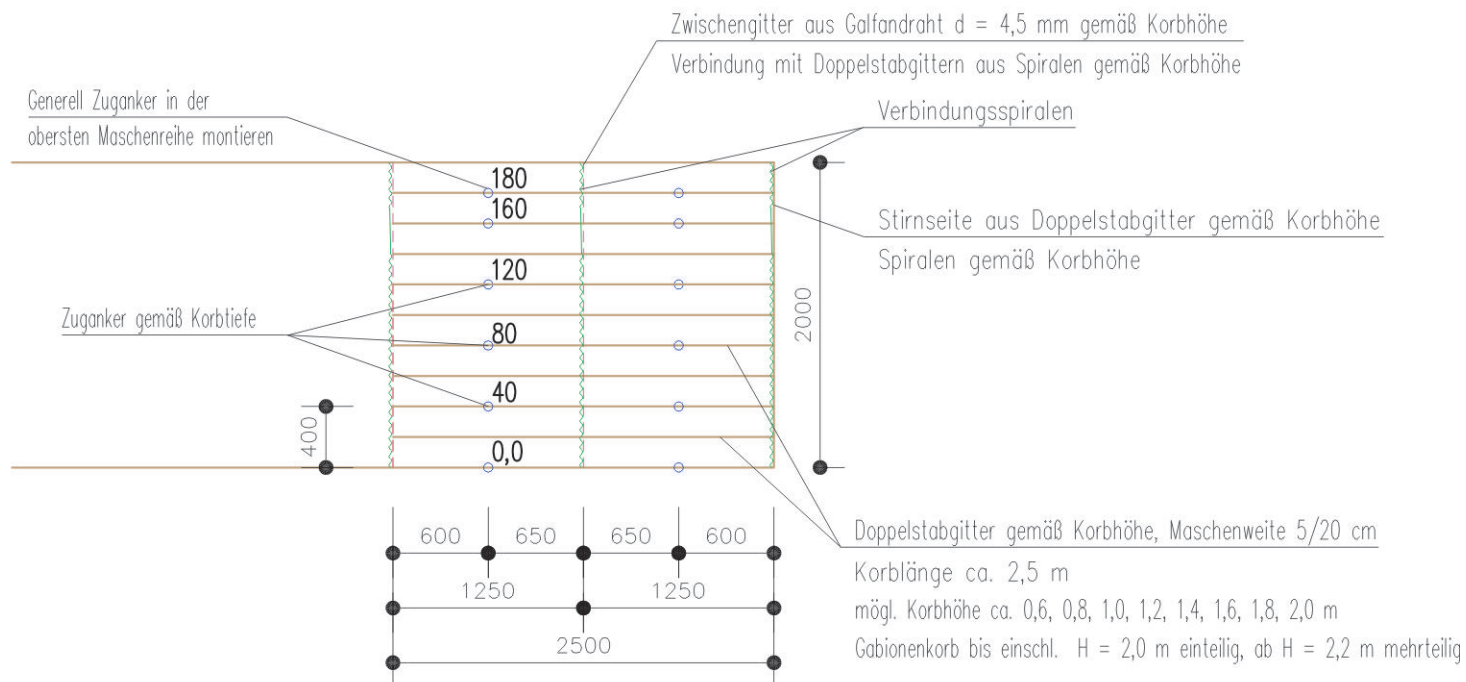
Zwischengitter aus Galfandraht d = 4,5 mm gemäß Korbhöhe
Verbindung mit Doppelstabgittern aus Spiralen gemäß Korbhöhe

Generell Zuganker in der obersten Maschenreihe montieren

Verbindungsspiralen

180
160
120
80
40
0,0

Stirnseite aus Doppelstabgitter gemäß Korbhöhe
Spiralen gemäß Korbhöhe

2000

Zuganker gemäß Korbtiefe

400

600 650 650 600
1250 1250
2500

Doppelstabgitter gemäß Korbhöhe, Maschenweite 5/20 cm
Korblänge ca. 2,5 m
mögl. Korbhöhe ca. 0,6, 0,8, 1,0, 1,2, 1,4, 1,6, 1,8, 2,0 m
Gabionenkorb bis einschl. H = 2,0 m einteilig, ab H = 2,2 m mehrteilig